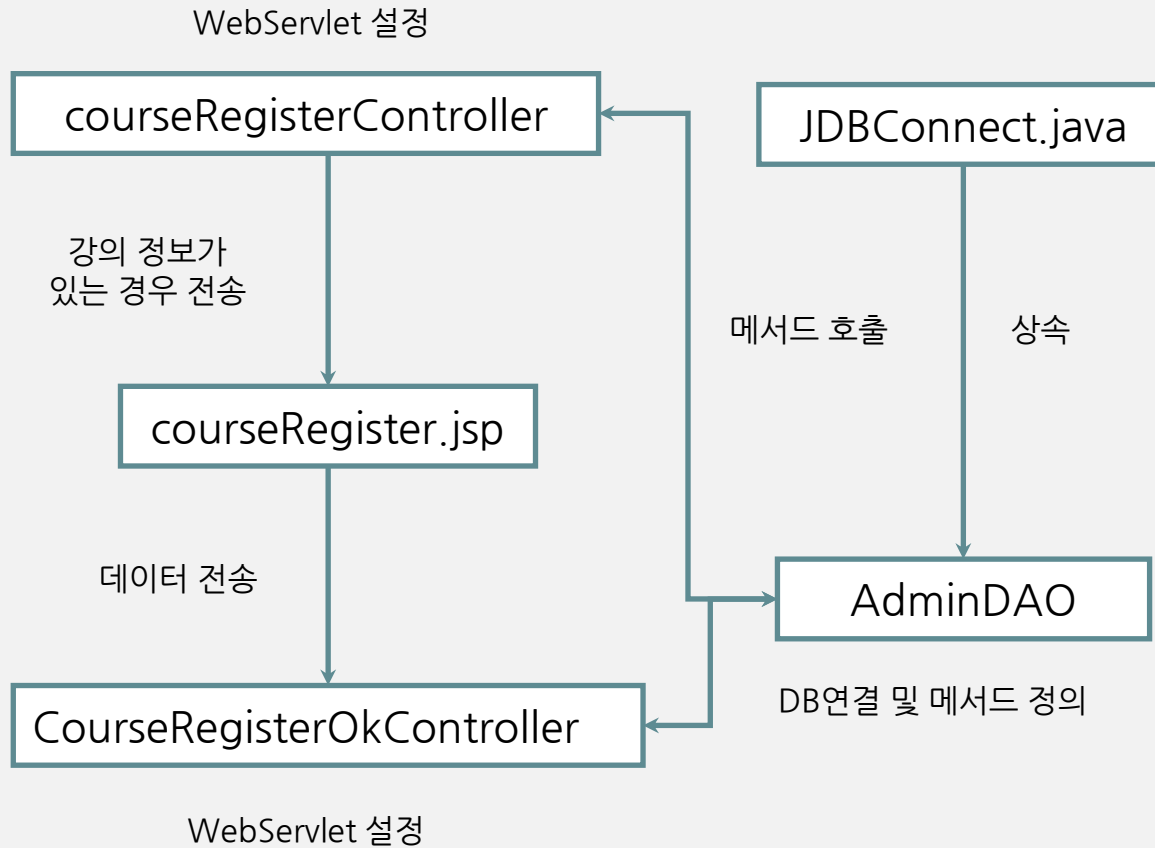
WebServlet 설정

courseRegisterController

JDBConnect.java

강의 정보가 있는 경우 전송

메서드 호출

상속

courseRegister.jsp

데이터 전송

AdminDAO

DB연결 및 메서드 정의

CourseRegisterOkController

WebServlet 설정